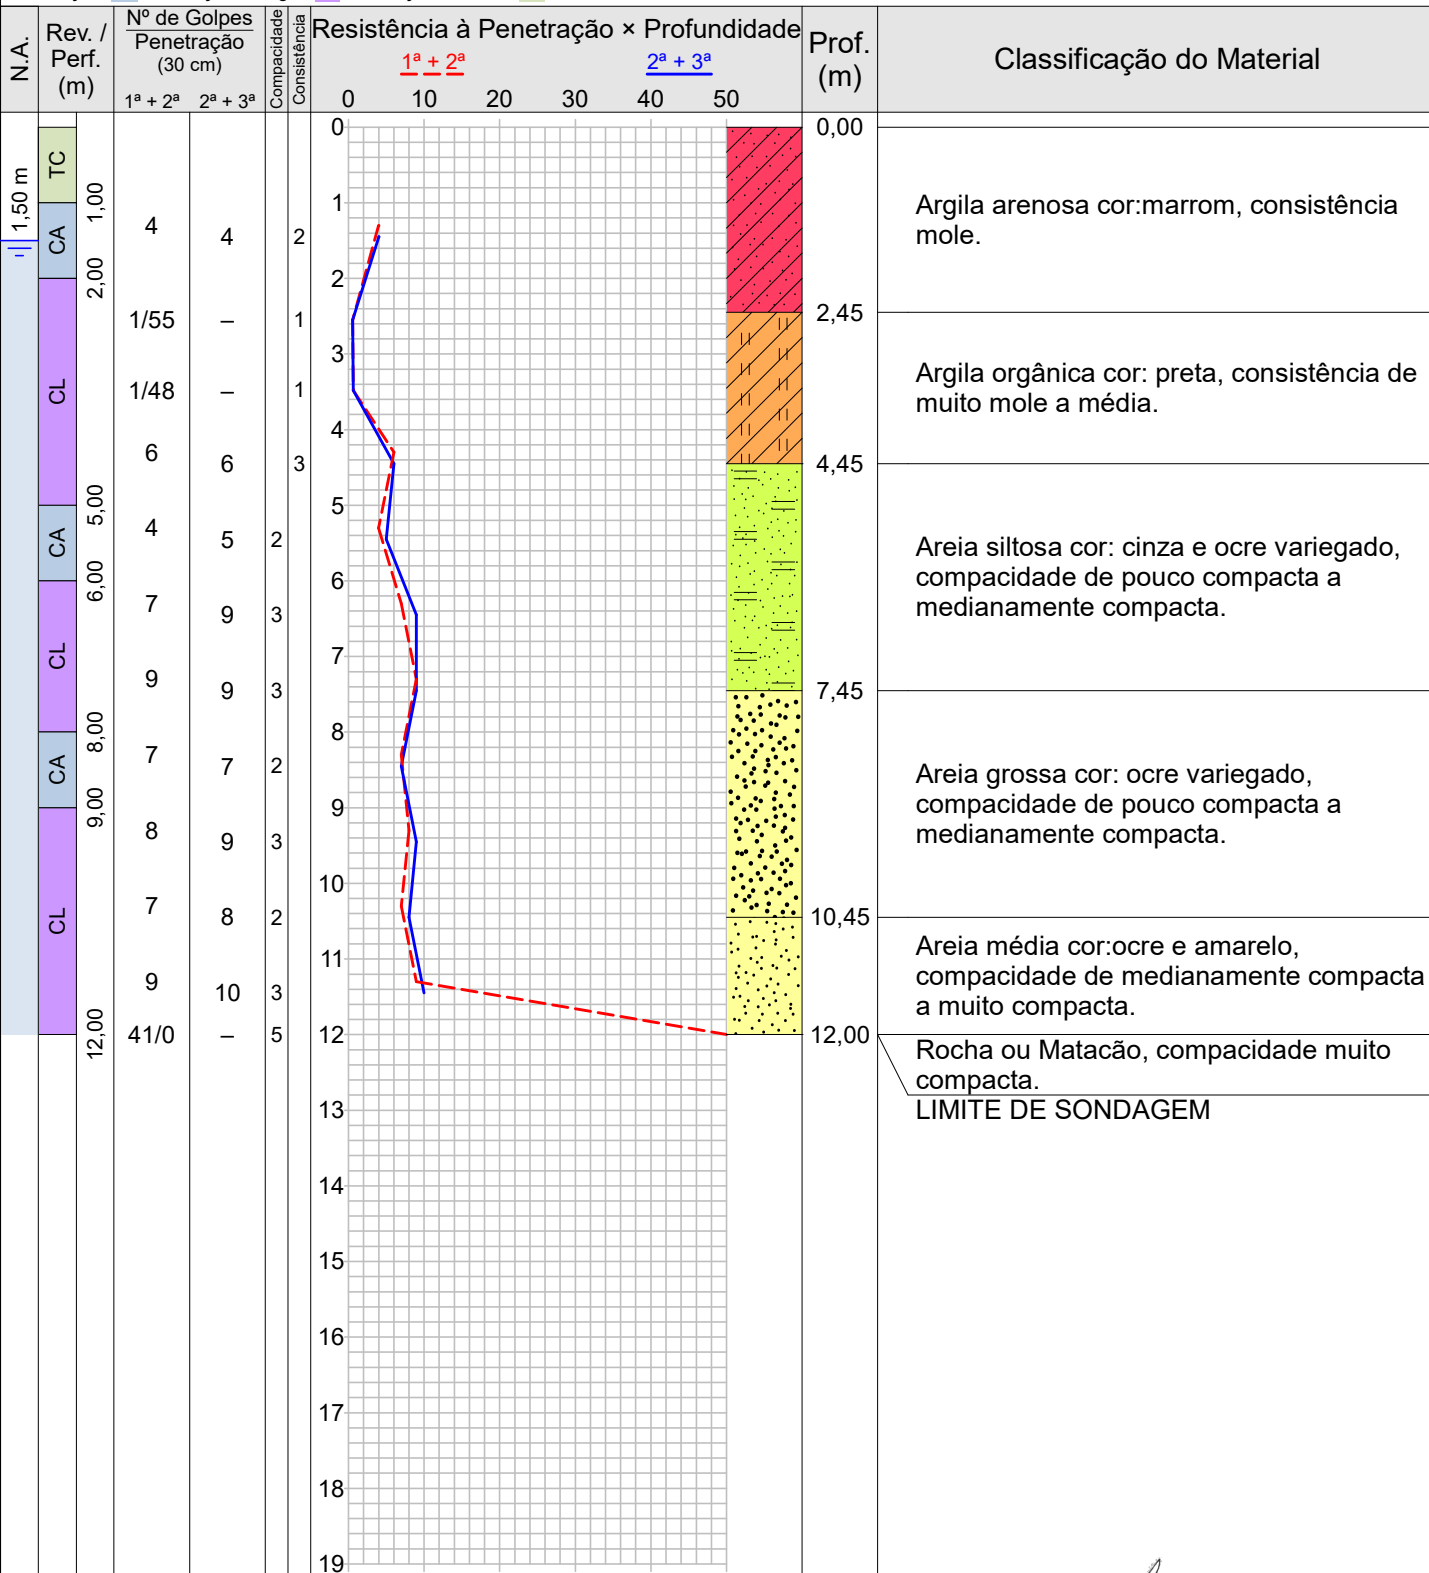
| N.A. | Rev. / Perf. (m) | Nº de Golpes Penetração (30 cm) 1ª + 2ª | 2ª + 3ª | Compacidade | Consistência | Resistência à Penetração × Profundidade | Prof. (m) | Classificação do Material |
|---|---|---|---|---|---|---|---|---|

$1^a + 2^a$ $2^a + 3^a$

0 10 20 30 40 50

1,50 m

TC CA CL CA CL CA CL

1,00 2,00 5,00 6,00 8,00 9,00 12,00

| 1ª + 2ª | 2ª + 3ª | Compacidade | Consistência |
|---|---|---|---|
| 4 | 4 | | 2 |
| 1/55 | – | | 1 |
| 1/48 | – | | 1 |
| 6 | 6 | | 3 |
| 4 | 5 | 2 | |
| 7 | 9 | 3 | |
| 9 | 9 | 3 | |
| 7 | 7 | 2 | |
| 8 | 9 | 3 | |
| 7 | 8 | 2 | |
| 9 | 10 | 3 | |
| 41/0 | – | 5 | |

0 1 2 3 4 5 6 7 8 9 10 11 12 13 14 15 16 17 18 19

0,00
Argila arenosa cor:marrom, consistência mole.

2,45
Argila orgânica cor: preta, consistência de muito mole a média.

4,45
Areia siltosa cor: cinza e ocre variegado, compacidade de pouco compacta a medianamente compacta.

7,45
Areia grossa cor: ocre variegado, compacidade de pouco compacta a medianamente compacta.

10,45
Areia média cor:ocre e amarelo, compacidade de medianamente compacta a muito compacta.

12,00
Rocha ou Matacão, compacidade muito compacta.
LIMITE DE SONDAGEM